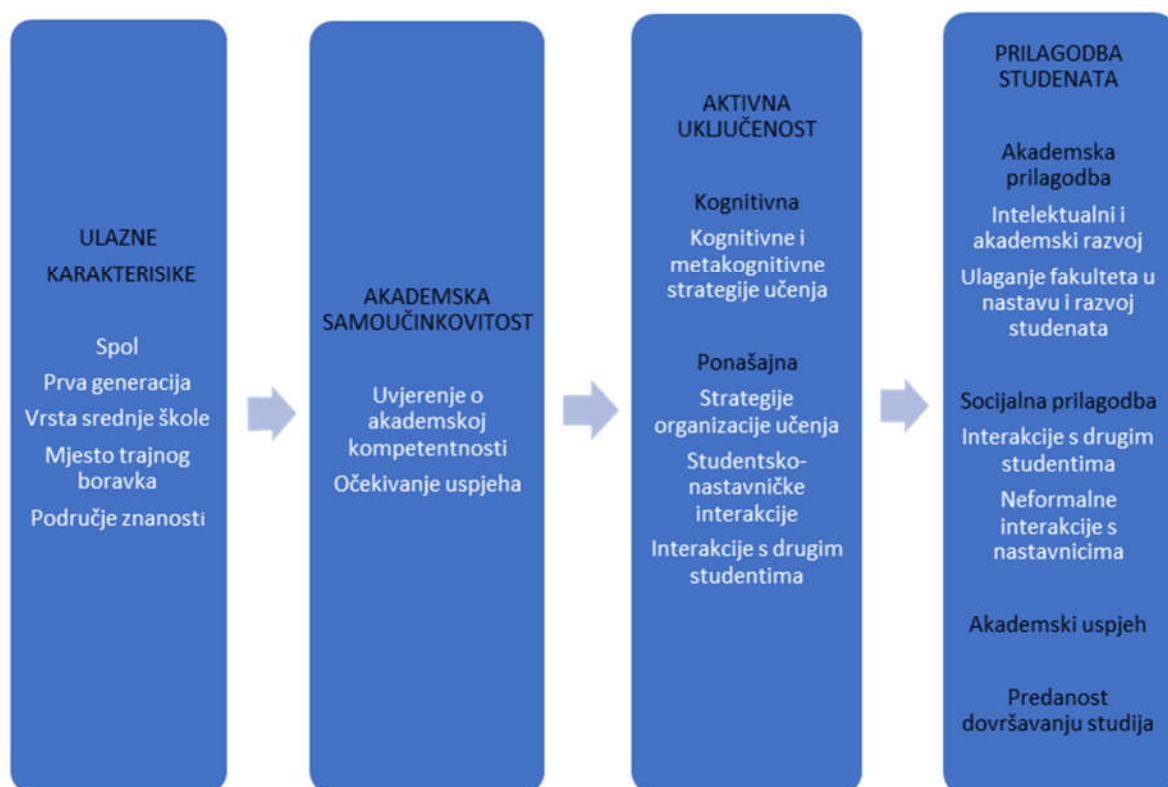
ULAZNE KARAKTERISIKE

Spol

Prva generacija

Vrsta srednje škole

Mjesto trajnog boravka

Područje znanosti

AKADEMSKA SAMOUČINKOVITOST

Uvjerenje o akademskoj kompetentnosti

Očekivanje uspjeha

AKTIVNA UKLJUČENOST

Kognitivna

Kognitivne i metakognitivne strategije učenja

Ponašajna

Strategije organizacije učenja

Studentsko-nastavničke interakcije

Interakcije s drugim studentima

PRILAGODBA STUDENATA

Akademska prilagodba

Intelektualni i akademski razvoj

Ulaganje fakulteta u nastavu i razvoj studenata

Socijalna prilagodba

Interakcije s drugim studentima

Neformalne interakcije s nastavnicima

Akademski uspjeh

Predanost dovršavanju studija